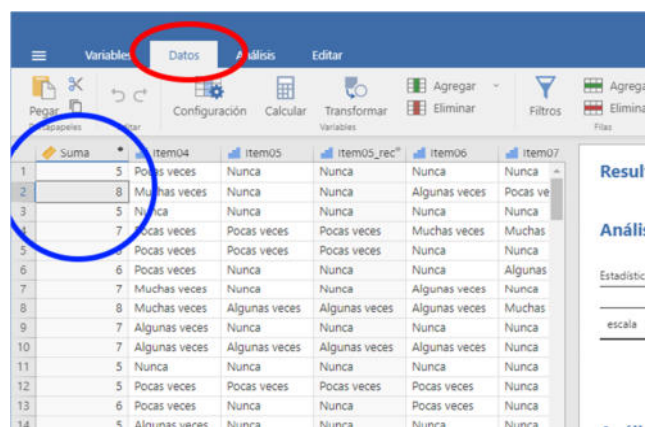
Variables Datos Análisis Editar

Pegar Portapapeles Editar Configuración Calcular Transformar Variables Agregar Eliminar Filtros Agregar Eliminar Filas

| | Suma | Item04 | Item05 | Item05_rec | Item06 | Item07 |
|---|---|---|---|---|---|---|
| 1 | 5 | Pocas veces | Nunca | Nunca | Nunca | Nunca |
| 2 | 8 | Muchas veces | Nunca | Nunca | Algunas veces | Pocas ve |
| 3 | 5 | Nunca | Nunca | Nunca | Nunca | Nunca |
| 4 | 7 | Pocas veces | Pocas veces | Pocas veces | Muchas veces | Muchas |
| 5 | 7 | Pocas veces | Pocas veces | Pocas veces | Nunca | Nunca |
| 6 | 6 | Pocas veces | Nunca | Nunca | Nunca | Algunas |
| 7 | 7 | Muchas veces | Nunca | Nunca | Algunas veces | Nunca |
| 8 | 8 | Muchas veces | Algunas veces | Algunas veces | Algunas veces | Muchas |
| 9 | 7 | Algunas veces | Nunca | Nunca | Nunca | Nunca |
| 10 | 7 | Algunas veces | Algunas veces | Algunas veces | Algunas veces | Nunca |
| 11 | 5 | Nunca | Nunca | Nunca | Nunca | Nunca |
| 12 | 5 | Pocas veces | Pocas veces | Pocas veces | Pocas veces | Nunca |
| 13 | 6 | Pocas veces | Nunca | Nunca | Pocas veces | Nunca |
| 14 | 5 | Algunas veces | Nunca | Nunca | Nunca | Nunca |

Resul
Anális
Estadístic
escala